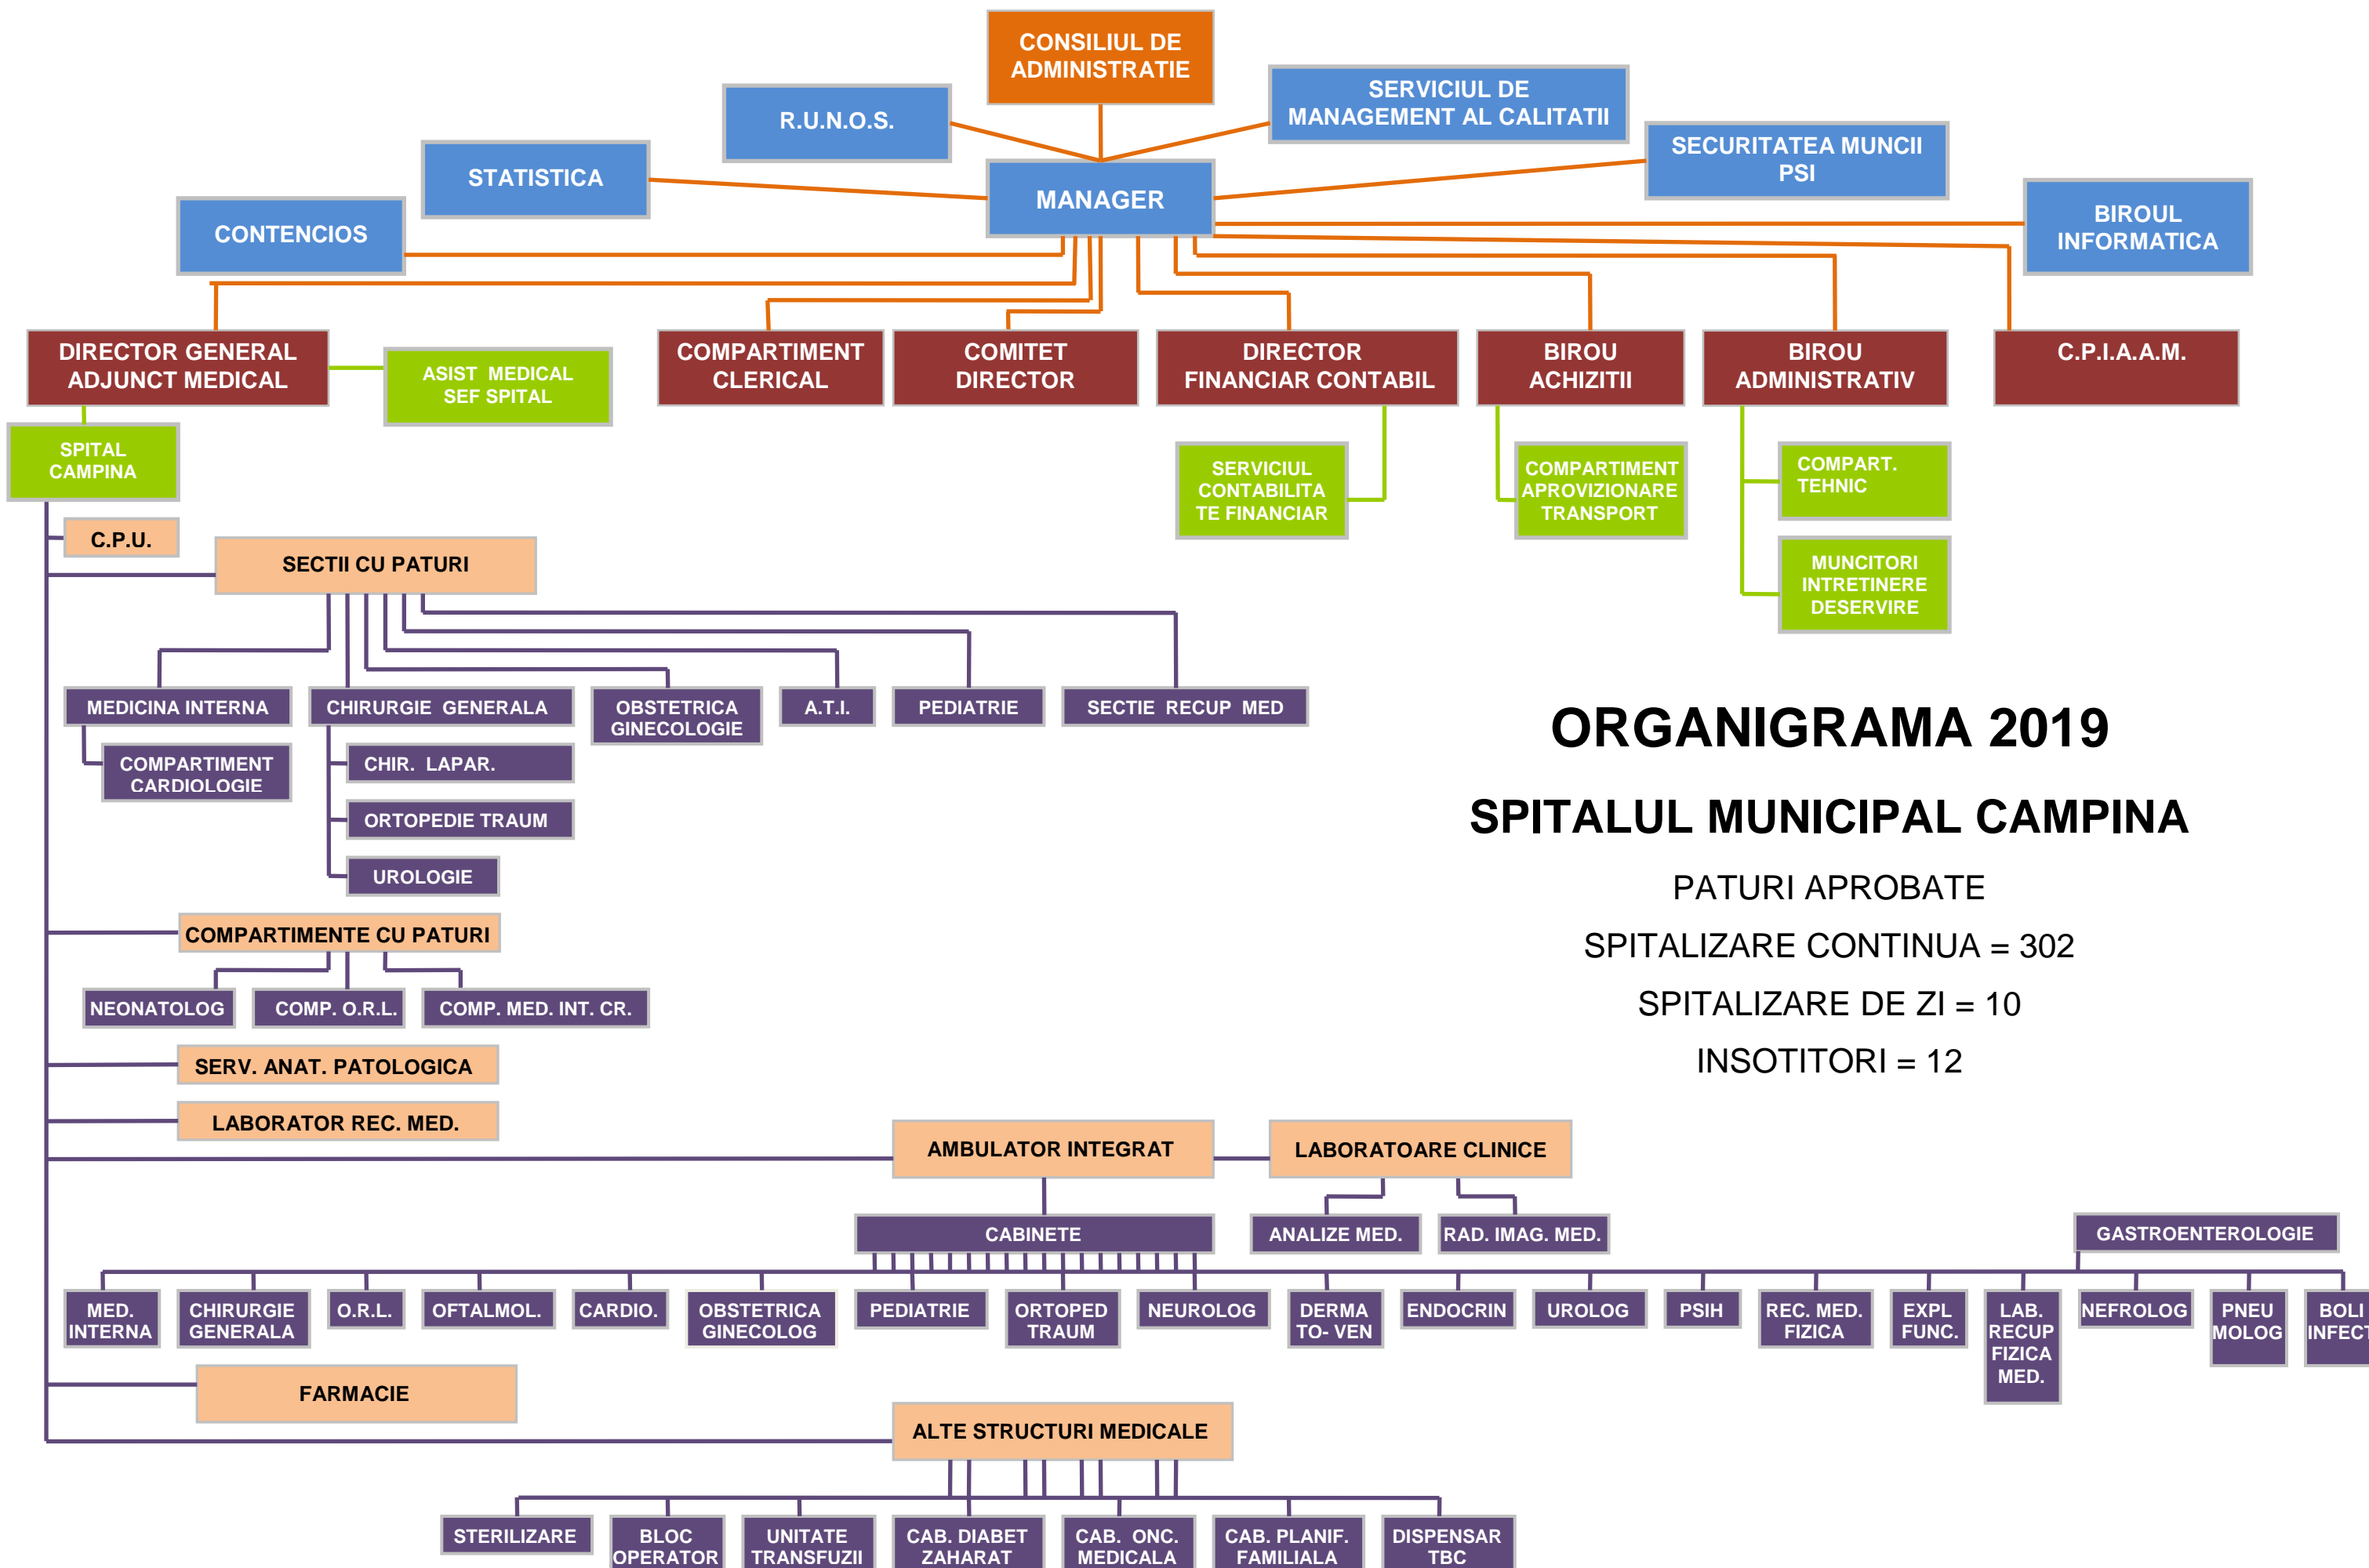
CONSILIUL DE ADMINISTRATIE

R.U.N.O.S.

SERVICIUL DE MANAGEMENT AL CALITATII

STATISTICA

SECURITATEA MUNCII PSI

CONTENCIOS

MANAGER

BIROUL INFORMATICA

DIRECTOR GENERAL ADJUNCT MEDICAL

ASIST MEDICAL SEF SPITAL

COMPARTIMENT CLERICAL

COMITET DIRECTOR

DIRECTOR FINANCIAR CONTABIL

BIROU ACHIZITII

BIROU ADMINISTRATIV

C.P.I.A.A.M.

SPITAL CAMPINA

SERVICIUL CONTABILITATE FINANCIAR

COMPARTIMENT APROVIZIONARE TRANSPORT

COMPART. TEHNIC

MUNCITORI INTRETINERE DESERVIRE

C.P.U.

SECTII CU PATURI

MEDICINA INTERNA

CHIRURGIE GENERALA

OBSTETRICA GINECOLOGIE

A.T.I.

PEDIATRIE

SECTIE RECUP MED

COMPARTIMENT CARDIOLOGIE

CHIR. LAPAR.

ORTOPEDIE TRAUM

UROLOGIE

ORGANIGRAMA 2019

SPITALUL MUNICIPAL CAMPINA

PATURI APROBATE

SPITALIZARE CONTINUA = 302

SPITALIZARE DE ZI = 10

INSOTITORI = 12

COMPARTIMENTE CU PATURI

NEONATOLOG

COMP. O.R.L.

COMP. MED. INT. CR.

SERV. ANAT. PATOLOGICA

LABORATOR REC. MED.

AMBULATOR INTEGRAT

LABORATOARE CLINICE

CABINETE

ANALIZE MED.

RAD. IMAG. MED.

GASTROENTEROLOGIE

MED. INTERNA

CHIRURGIE GENERALA

O.R.L.

OFTALMOL.

CARDIO.

OBSTETRICA GINECOLOG

PEDIATRIE

ORTOPED TRAUM

NEUROLOG

DERMATO- VEN

ENDOCRIN

UROLOG

PSIH

REC. MED. FIZICA

EXPL FUNC.

LAB. RECUP FIZICA MED.

NEFROLOG

PNEUMOLOG

BOLI INFECT

FARMACIE

ALTE STRUCTURI MEDICALE

STERILIZARE

BLOC OPERATOR

UNITATE TRANSFUZII

CAB. DIABET ZAHARAT

CAB. ONC. MEDICALA

CAB. PLANIF. FAMILIALA

DISPENSAR TBC